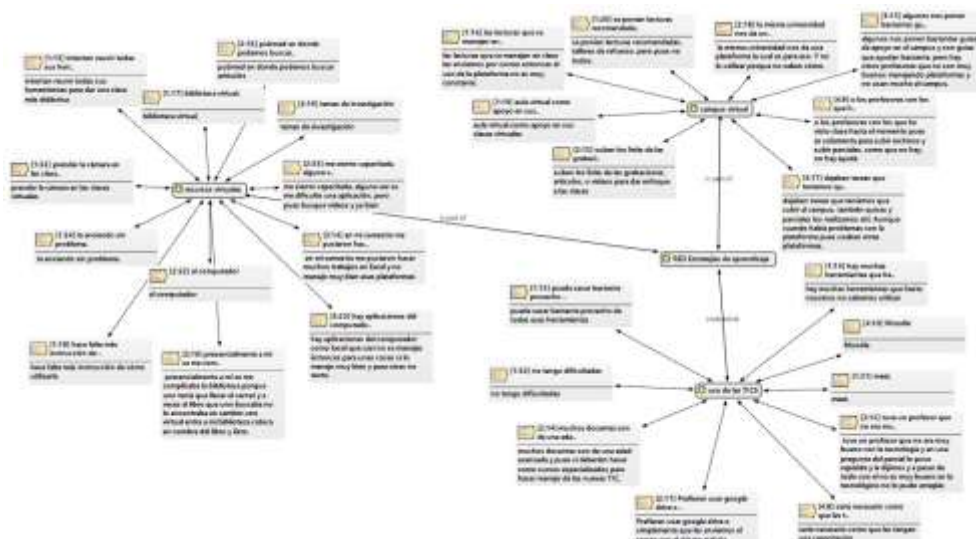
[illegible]

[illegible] recursos virtuales

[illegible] campus virtual

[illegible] Estrategias de aprendizaje

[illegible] uso de las TICS

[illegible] biblioteca virtual

biblioteca virtual

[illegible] temas de investigación

temas de investigación

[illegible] pubmed

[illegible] Moodle

Moodle

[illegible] mail

mail

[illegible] no tengo dificultades

no tengo dificultades

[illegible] el computador

el computador

is part of

is part of

is associated with